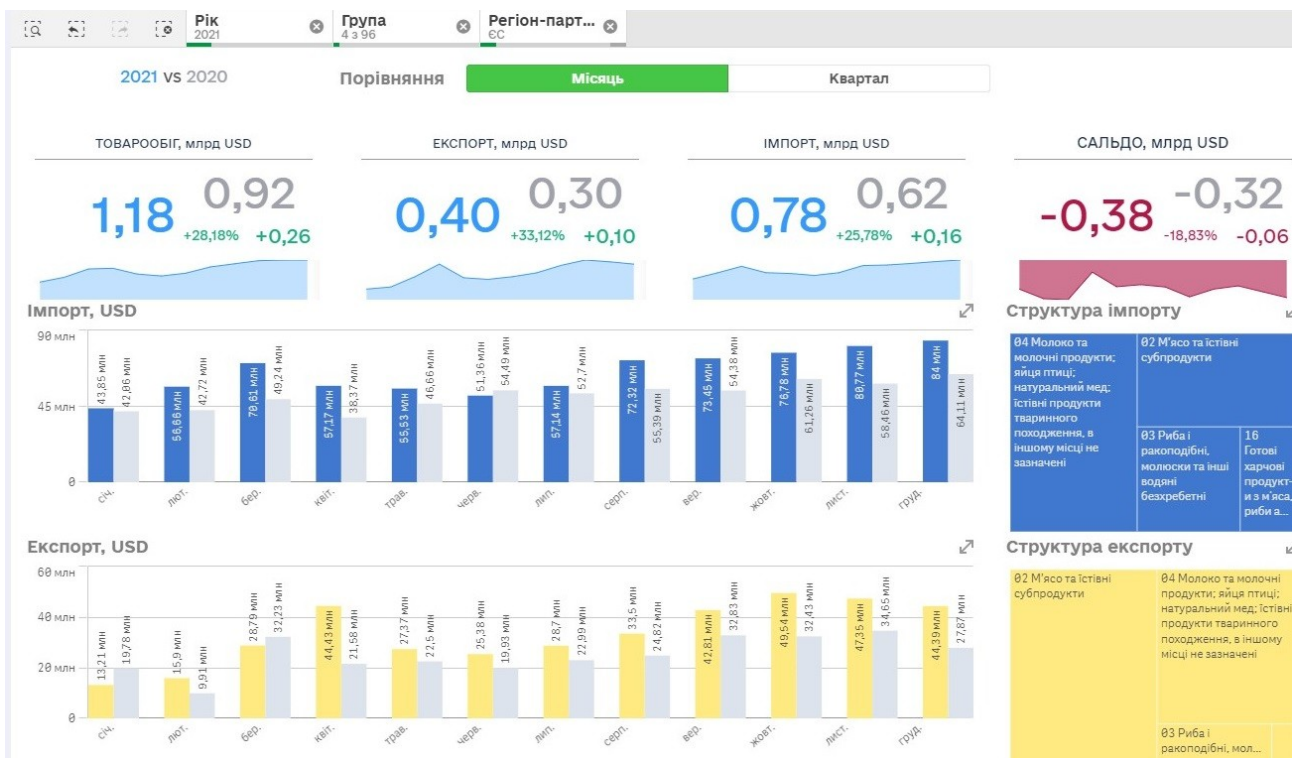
Рік
2021

Група
4 з 96

Регіон-парт...
ЄС

2021 VS 2020

Порівняння

Місяць

Квартал

ТОВАРООБІГ, млрд USD

1,18 0,92
+28,18% +0,26

ЕКСПОРТ, млрд USD

0,40 0,30
+33,12% +0,10

ІМПОРТ, млрд USD

0,78 0,62
+25,78% +0,16

САЛЬДО, млрд USD

-0,38 -0,32
-18,83% -0,06

Імпорт, USD

90 млн
45 млн
0

43,85 млн 42,86 млн
58,66 млн 42,72 млн
70,61 млн 49,24 млн
57,17 млн 38,37 млн
55,53 млн 46,66 млн
51,36 млн 54,49 млн
57,14 млн 52,7 млн
72,32 млн 55,39 млн
73,46 млн 54,38 млн
76,78 млн 61,26 млн
80,77 млн 58,46 млн
84 млн 64,11 млн

січ. лют. бер. квіт. трав. черв. лип. серп. вер. жовт. лист. груд.

Структура імпорту

04 Молоко та молочні продукти; яйця птиці; натуральний мед; їстівні продукти тваринного походження, в іншому місці не зазначені

02 М'ясо та їстівні субпродукти

03 Риба і ракоподібні, молюски та інші водяні безхребетні

16 Готові харчові продукт- и з м'яса, риби а...

Експорт, USD

60 млн
40 млн
20 млн
0

13,21 млн 19,78 млн
15,9 млн 9,91 млн
28,79 млн 32,23 млн
44,43 млн 21,58 млн
27,37 млн 22,5 млн
25,38 млн 19,93 млн
28,7 млн 22,99 млн
33,5 млн 24,82 млн
42,81 млн 32,83 млн
49,54 млн 32,43 млн
47,35 млн 34,65 млн
44,39 млн 27,87 млн

січ. лют. бер. квіт. трав. черв. лип. серп. вер. жовт. лист. груд.

Структура експорту

02 М'ясо та їстівні субпродукти

04 Молоко та молочні продукти; яйця птиці; натуральний мед; їстівні продукти тваринного походження, в іншому місці не зазначені

03 Риба і ракоподібні, мол...